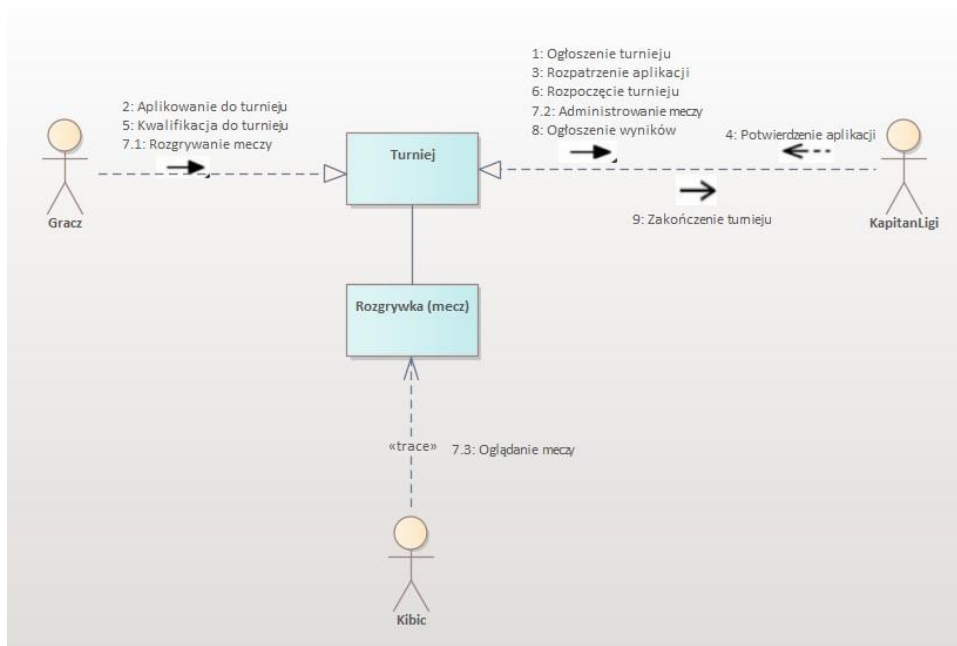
1: Ogłoszenie turnieju
3: Rozpatrzenie aplikacji
6: Rozpoczęcie turnieju
7.2: Administrowanie meczy
8: Ogłoszenie wyników

2: Aplikowanie do turnieju
5: Kwalifikacja do turnieju
7.1: Rozgrywanie meczy

4: Potwierdzenie aplikacji

Turniej

Gracz

9: Zakończenie turnieju

KapitanLigi

Rozgrywka (mecz)

«trace»

7.3: Oglądanie meczy

Kibic